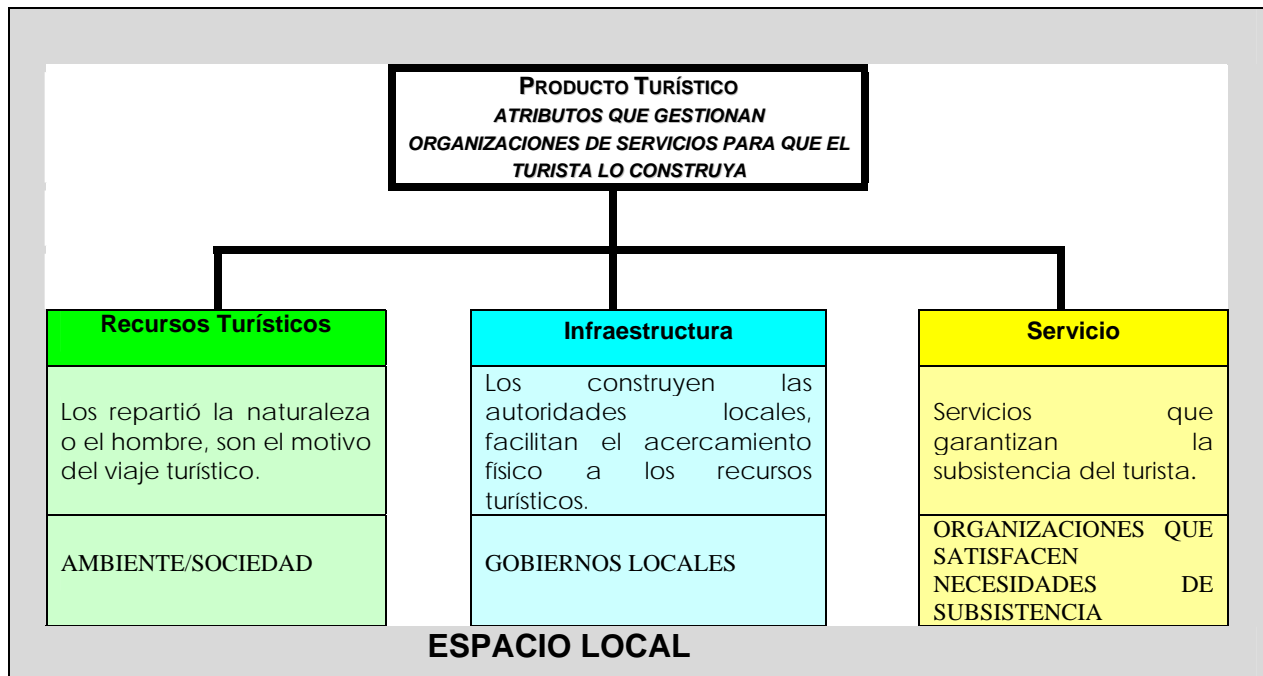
PRODUCTO TURÍSTICO
ATRIBUTOS QUE GESTIONAN ORGANIZACIONES DE SERVICIOS PARA QUE EL TURISTA LO CONSTRUYA

Recursos Turísticos

Los repartió la naturaleza o el hombre, son el motivo del viaje turístico.

AMBIENTE/SOCIEDAD

Infraestructura

Los construyen las autoridades locales, facilitan el acercamiento físico a los recursos turísticos.

GOBIERNOS LOCALES

Servicio

Servicios que garantizan la subsistencia del turista.

ORGANIZACIONES QUE SATISFACEN NECESIDADES DE SUBSISTENCIA

ESPACIO LOCAL